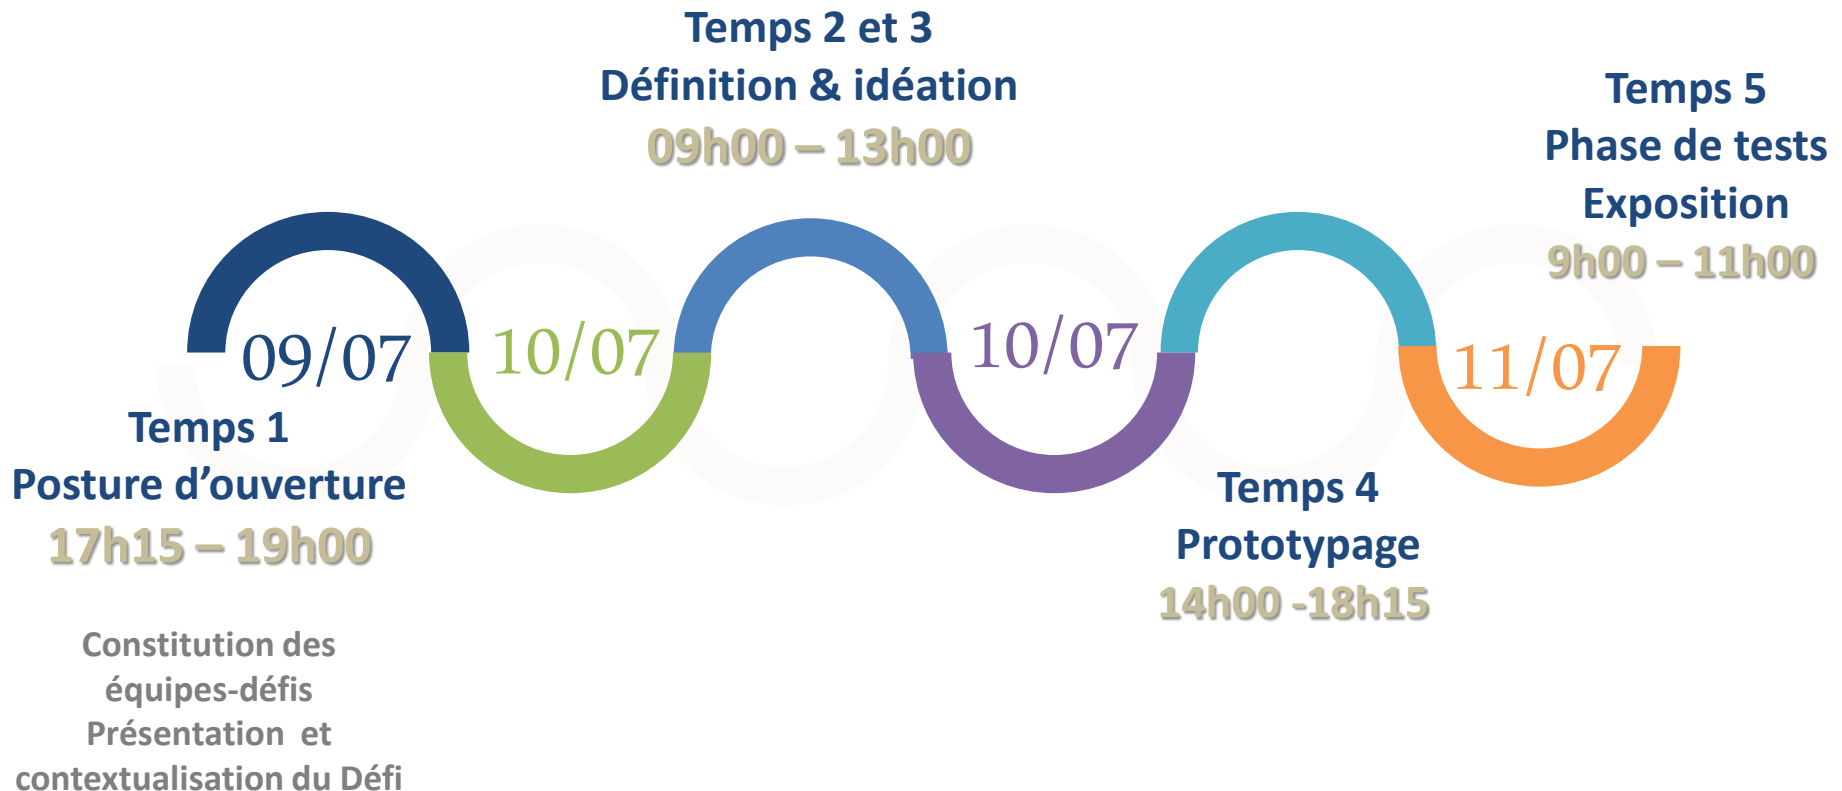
Temps 2 et 3
Définition & idéation
09h00 – 13h00

Temps 5
Phase de tests
Exposition
9h00 – 11h00

09/07

10/07

10/07

11/07

Temps 1
Posture d'ouverture
17h15 – 19h00

Constitution des équipes-défis
Présentation et contextualisation du Défi

Temps 4
Prototypage
14h00 -18h15